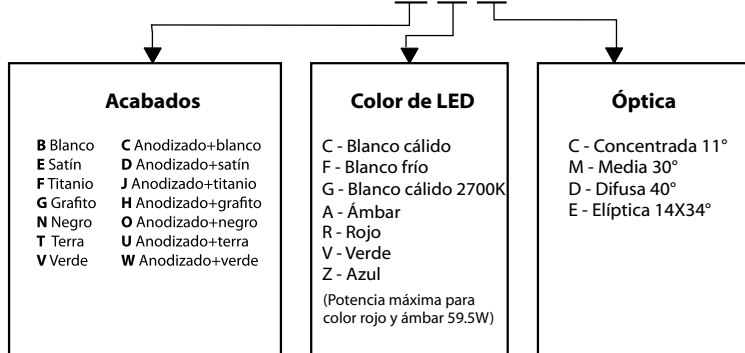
**Acabados**

**B** Blanco
**E** Satín
**F** Titanio
**G** Grafito
**N** Negro
**T** Terra
**V** Verde

**C** Anodizado+blanco
**D** Anodizado+satín
**J** Anodizado+titanio
**K** Anodizado+grafito
**O** Anodizado+negro
**U** Anodizado+terra
**W** Anodizado+verde

**Color de LED**

C - Blanco cálido
F - Blanco frío
G - Blanco cálido 2700K
A - Ámbar
R - Rojo
V - Verde
Z - Azul

(Potencia máxima para color rojo y ámbar 59.5W)

**Óptica**

C - Concentrada 11°
M - Media 30°
D - Difusa 40°
E - Elíptica 14X34°